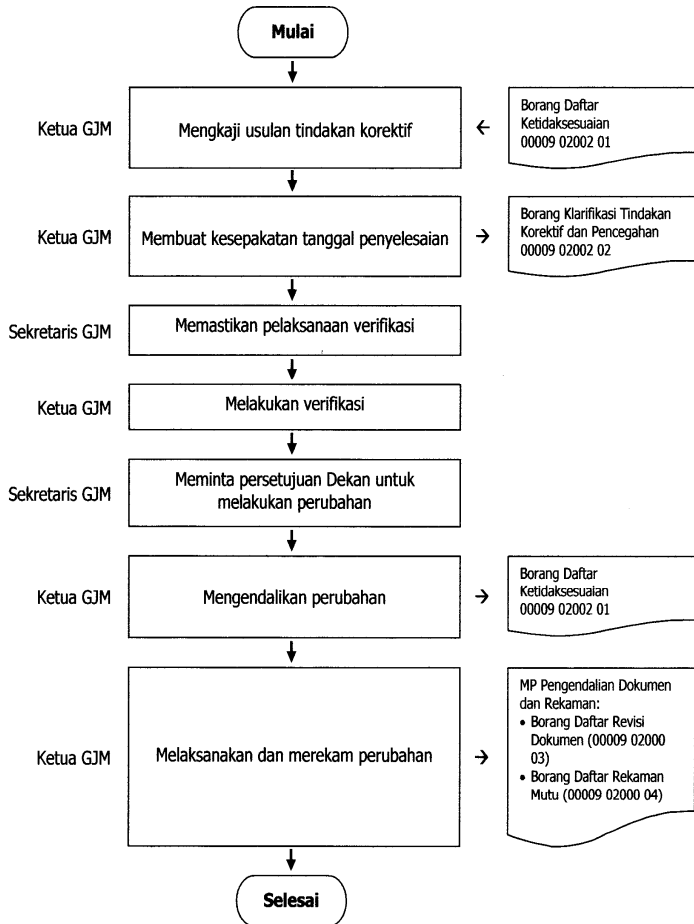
Mulai

Ketua GJM

Mengkaji usulan tindakan korektif

Borang Daftar Ketidaksesuaian 00009 02002 01

Ketua GJM

Membuat kesepakatan tanggal penyelesaian

Borang Klarifikasi Tindakan Korektif dan Pencegahan 00009 02002 02

Sekretaris GJM

Memastikan pelaksanaan verifikasi

Ketua GJM

Melakukan verifikasi

Sekretaris GJM

Meminta persetujuan Dekan untuk melakukan perubahan

Ketua GJM

Mengendalikan perubahan

Borang Daftar Ketidaksesuaian 00009 02002 01

Ketua GJM

Melaksanakan dan merekam perubahan

MP Pengendalian Dokumen dan Rekaman:
• Borang Daftar Revisi Dokumen (00009 02000 03)
• Borang Daftar Rekaman Mutu (00009 02000 04)

Selesai